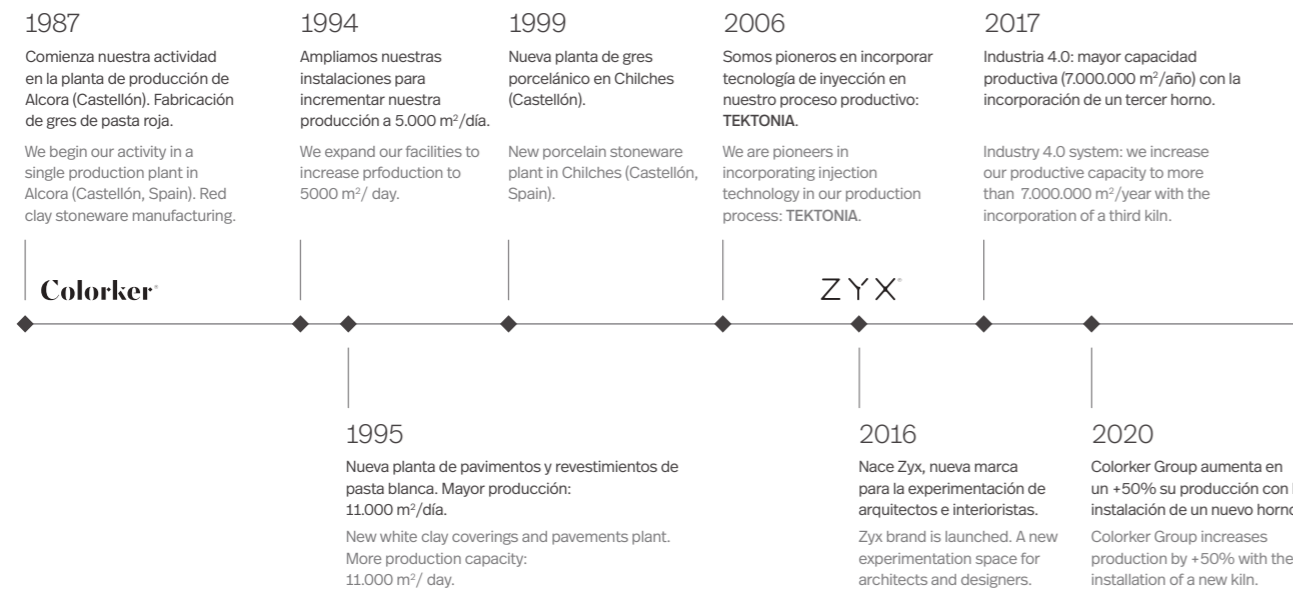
1987

Comienza nuestra actividad en la planta de producción de Alcora (Castellón). Fabricación de gres de pasta roja.

We begin our activity in a single production plant in Alcora (Castellón, Spain). Red clay stoneware manufacturing.

1994

Ampliamos nuestras instalaciones para incrementar nuestra producción a 5.000 m²/día.

We expand our facilities to increase prfoduction to 5000 m²/ day.

1999

Nueva planta de gres porcelánico en Chilches (Castellón).

New porcelain stoneware plant in Chilches (Castellón, Spain).

2006

Somos pioneros en incorporar tecnología de inyección en nuestro proceso productivo: TEKTONIA.

We are pioneers in incorporating injection technology in our production process: TEKTONIA.

2017

Industria 4.0: mayor capacidad productiva (7.000.000 m²/año) con la incorporación de un tercer horno.

Industry 4.0 system: we increase our productive capacity to more than 7.000.000 m²/year with the incorporation of a third kiln.

Colorker

ZYX

1995

Nueva planta de pavimentos y revestimientos de pasta blanca. Mayor producción: 11.000 m²/día.

New white clay coverings and pavements plant. More production capacity: 11.000 m²/ day.

2016

Nace Zyx, nueva marca para la experimentación de arquitectos e interioristas.

Zyx brand is launched. A new experimentation space for architects and designers.

2020

Colorker Group aumenta en un +50% su producción con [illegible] instalación de un nuevo horno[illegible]

Colorker Group increases production by +50% with the installation of a new kiln.